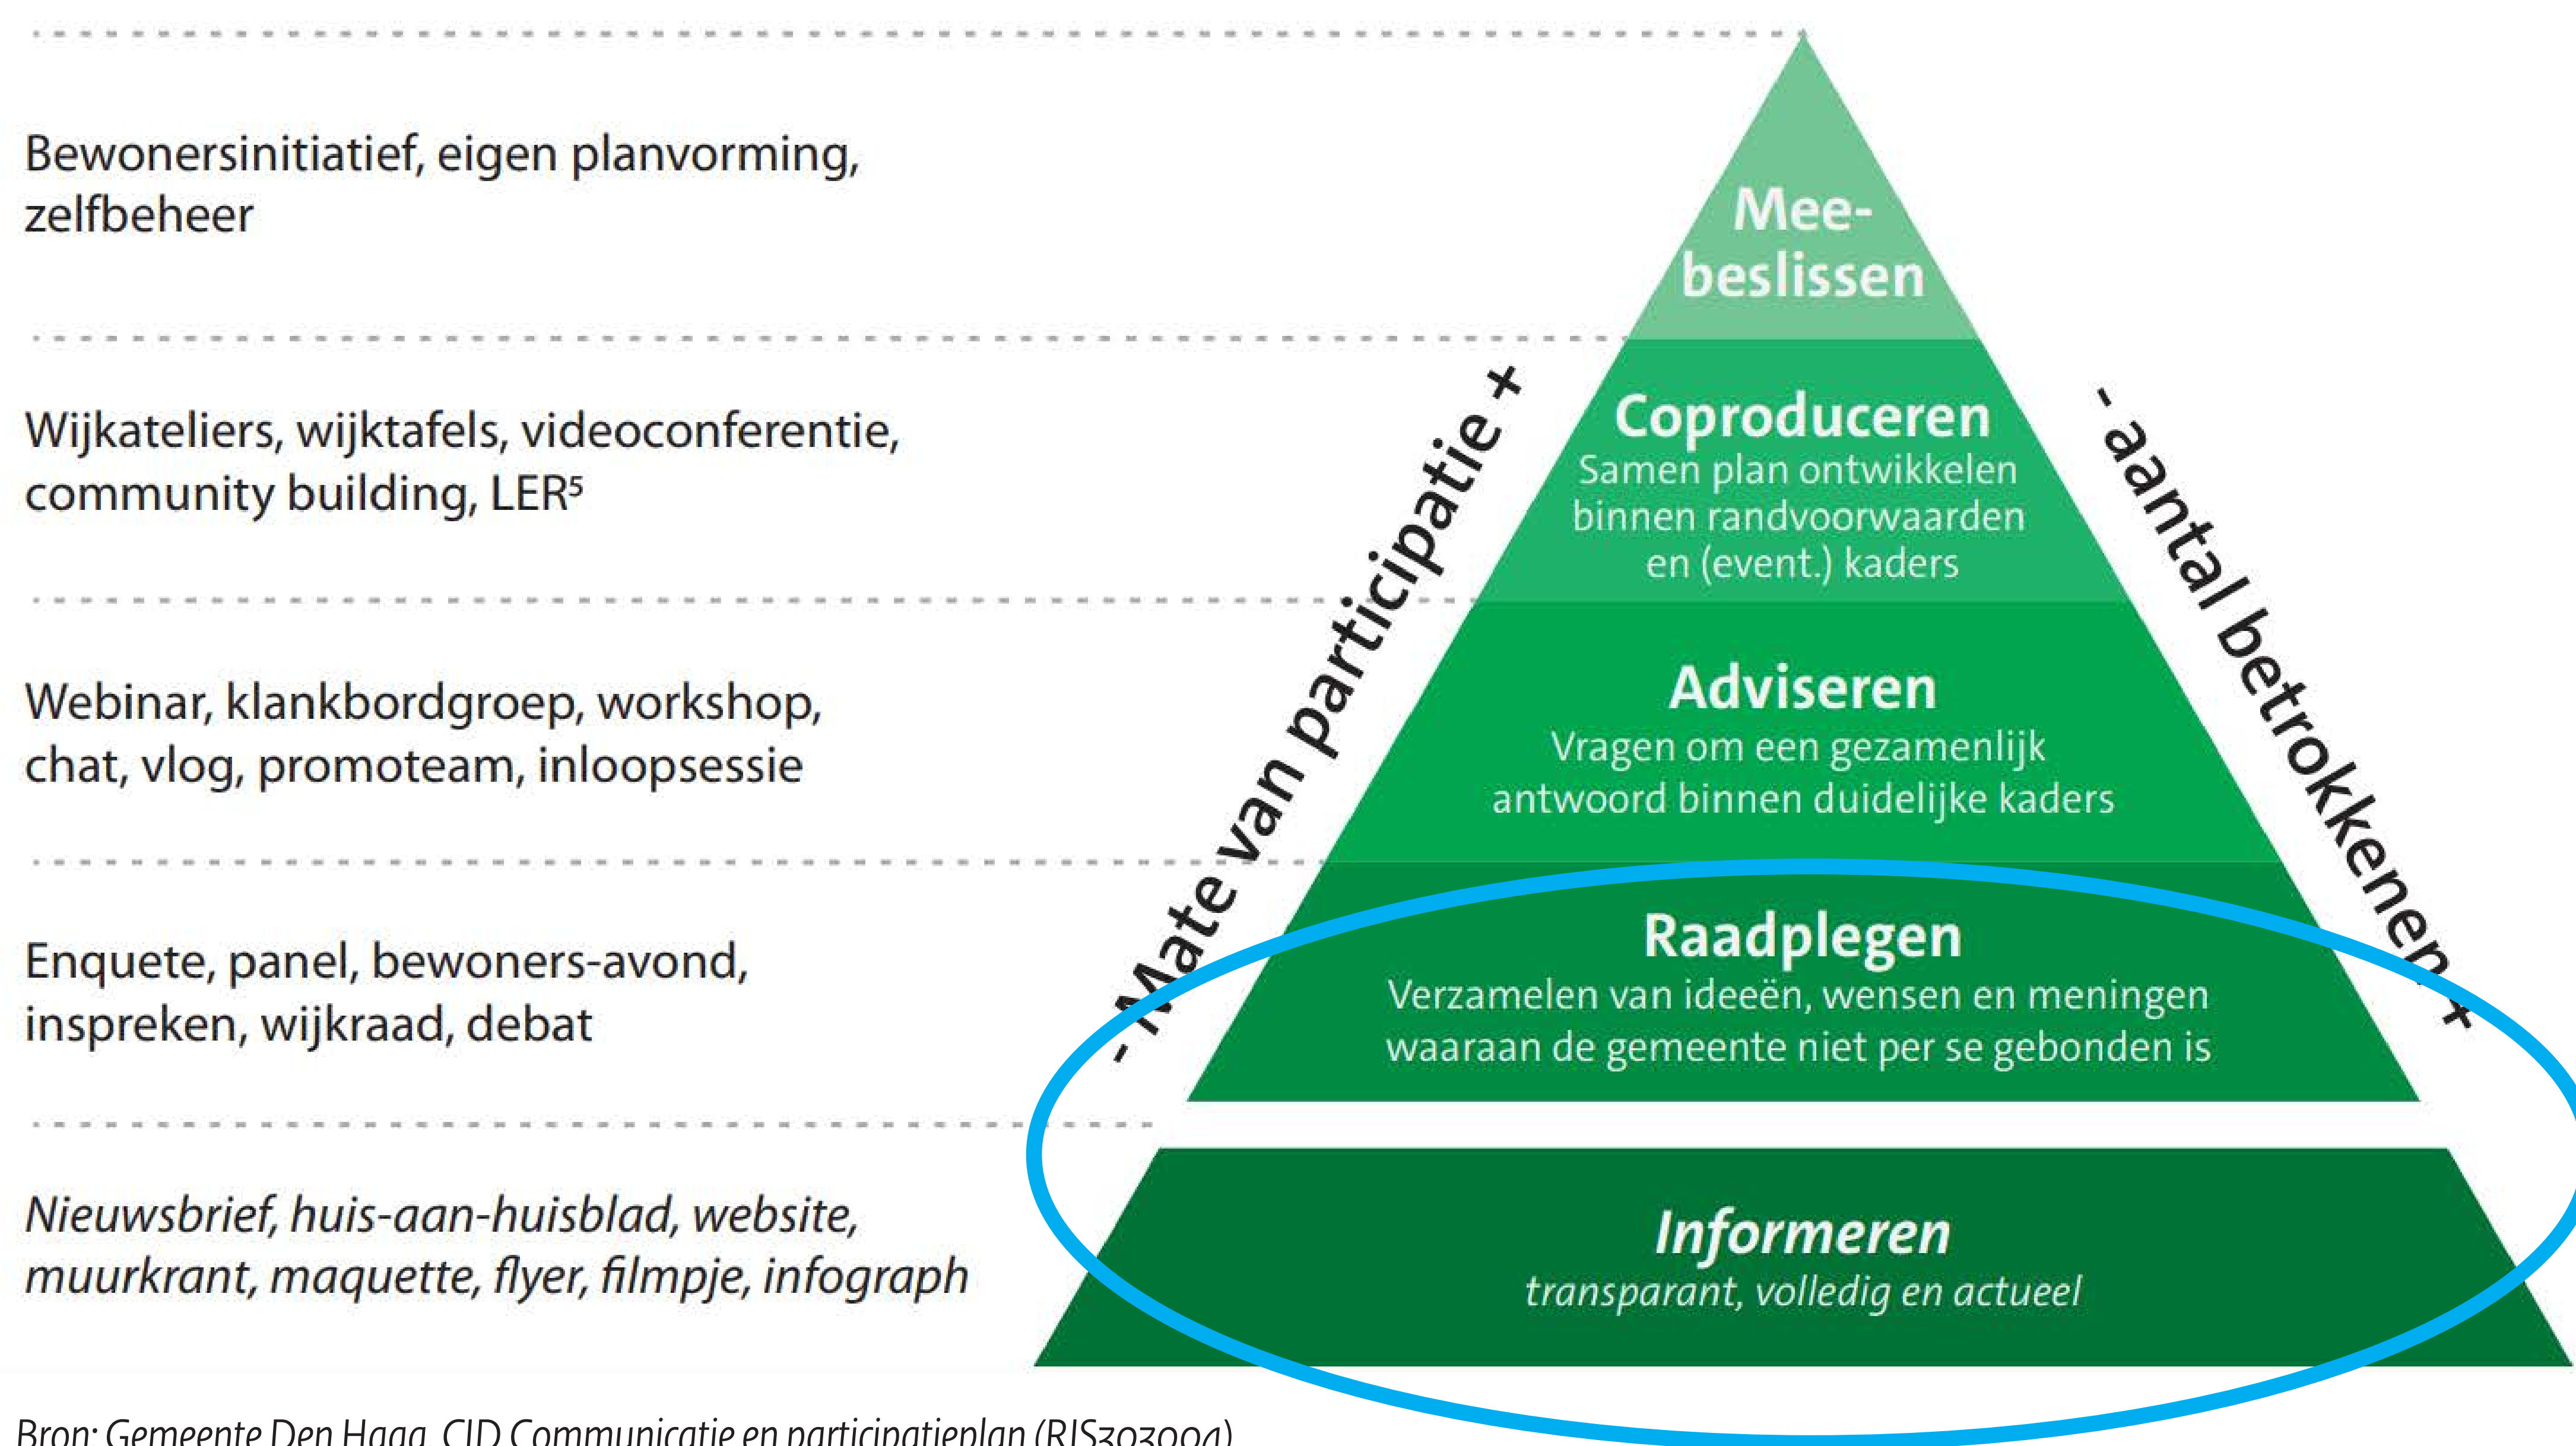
Bewonersinitiatief, eigen planvorming, zelfbeheer

Mee-beslissen

Wijkateliers, wijktafels, videoconferentie, community building, LER$^5$

Coproduceren
Samen plan ontwikkelen binnen randvoorwaarden en (event.) kaders

Webinar, klankbordgroep, workshop, chat, vlog, promoteam, inloopsessie

Adviseren
Vragen om een gezamenlijk antwoord binnen duidelijke kaders

Enquete, panel, bewoners-avond, inspreken, wijkraad, debat

Raadplegen
Verzamelen van ideeën, wensen en meningen waaraan de gemeente niet per se gebonden is

Nieuwsbrief, huis-aan-huisblad, website, muurkrant, maquette, flyer, filmpje, infograph

Informeren
transparant, volledig en actueel

- Mate van participatie +

- aantal betrokkenen +

Bron: Gemeente Den Haag, CID Communicatie en participatieplan (RIS303004)